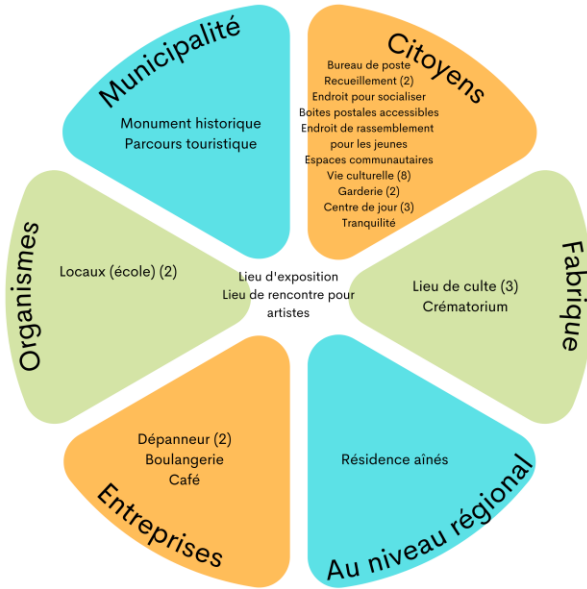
Municipalité

Monument historique
Parcours touristique

Citoyens

Bureau de poste
Recueillement (2)
Endroit pour socialiser
Boites postales accessibles
Endroit de rassemblement pour les jeunes
Espaces communautaires
Vie culturelle (8)
Garderie (2)
Centre de jour (3)
Tranquilité

Organismes

Locaux (école) (2)

Lieu d'exposition
Lieu de rencontre pour artistes

Fabrique

Lieu de culte (3)
Crématorium

Dépanneur (2)
Boulangerie
Café

Entreprises

Résidence aînés

Au niveau régional